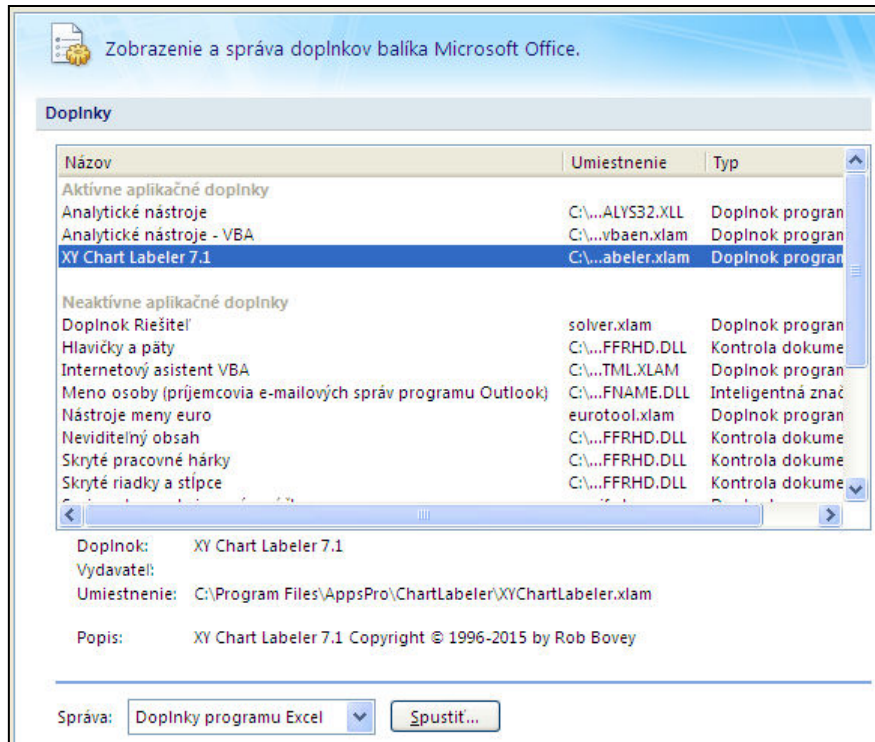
Zobrazenie a správa doplnkov balíka Microsoft Office.

Doplnky

| Názov | Umiestnenie | Typ |
|---|---|---|
| Aktívne aplikačné doplnky | | |
| Analytické nástroje | C:\...ALYS32.XLL | Doplnok progran |
| Analytické nástroje - VBA | C:\...vbaen.xlam | Doplnok progran |
| XY Chart Labeler 7.1 | C:\...abeler.xlam | Doplnok progran |
| Neaktívne aplikačné doplnky | | |
| Doplnok Riešiteľ | solver.xlam | Doplnok progran |
| Hlavičky a päty | C:\...FFRHD.DLL | Kontrola dokume |
| Internetový asistent VBA | C:\...TML.XLAM | Doplnok progran |
| Meno osoby (príjemcovia e-mailových správ programu Outlook) | C:\...FNAME.DLL | Inteligentná znač |
| Nástroje meny euro | eurotool.xlam | Doplnok progran |
| Neviditeľný obsah | C:\...FFRHD.DLL | Kontrola dokume |
| Skryté pracovné hárky | C:\...FFRHD.DLL | Kontrola dokume |
| Skryté riadky a stĺpce | C:\...FFRHD.DLL | Kontrola dokume |

Doplnok: XY Chart Labeler 7.1
Vydavateľ:
Umiestnenie: C:\Program Files\AppsPro\ChartLabeler\XYChartLabeler.xlam

Popis: XY Chart Labeler 7.1 Copyright © 1996-2015 by Rob Bovey

Správa: Doplnky programu Excel Spustiť...